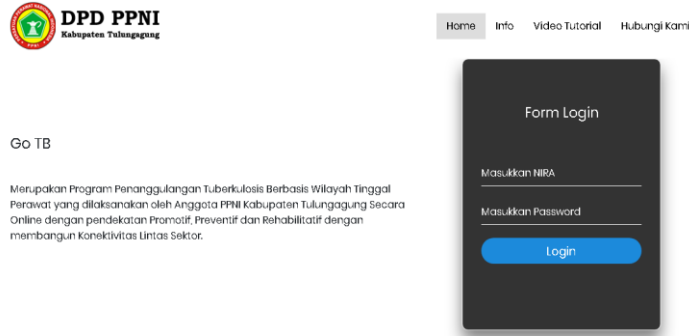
DPD PPNI
Kabupaten Tulungagung

Home Info Video Tutorial Hubungi Kami

Go TB

Merupakan Program Penanggulangan Tuberkulosis Berbasis Wilayah Tinggal Perawat yang dilaksanakan oleh Anggota PPNI Kabupaten Tulungagung Secara Online dengan pendekatan Promotif, Preventif dan Rehabilitatif dengan membangun Konektivitas Lintas Sektor.

Form Login

Masukkan NIRA

Masukkan Password

Login